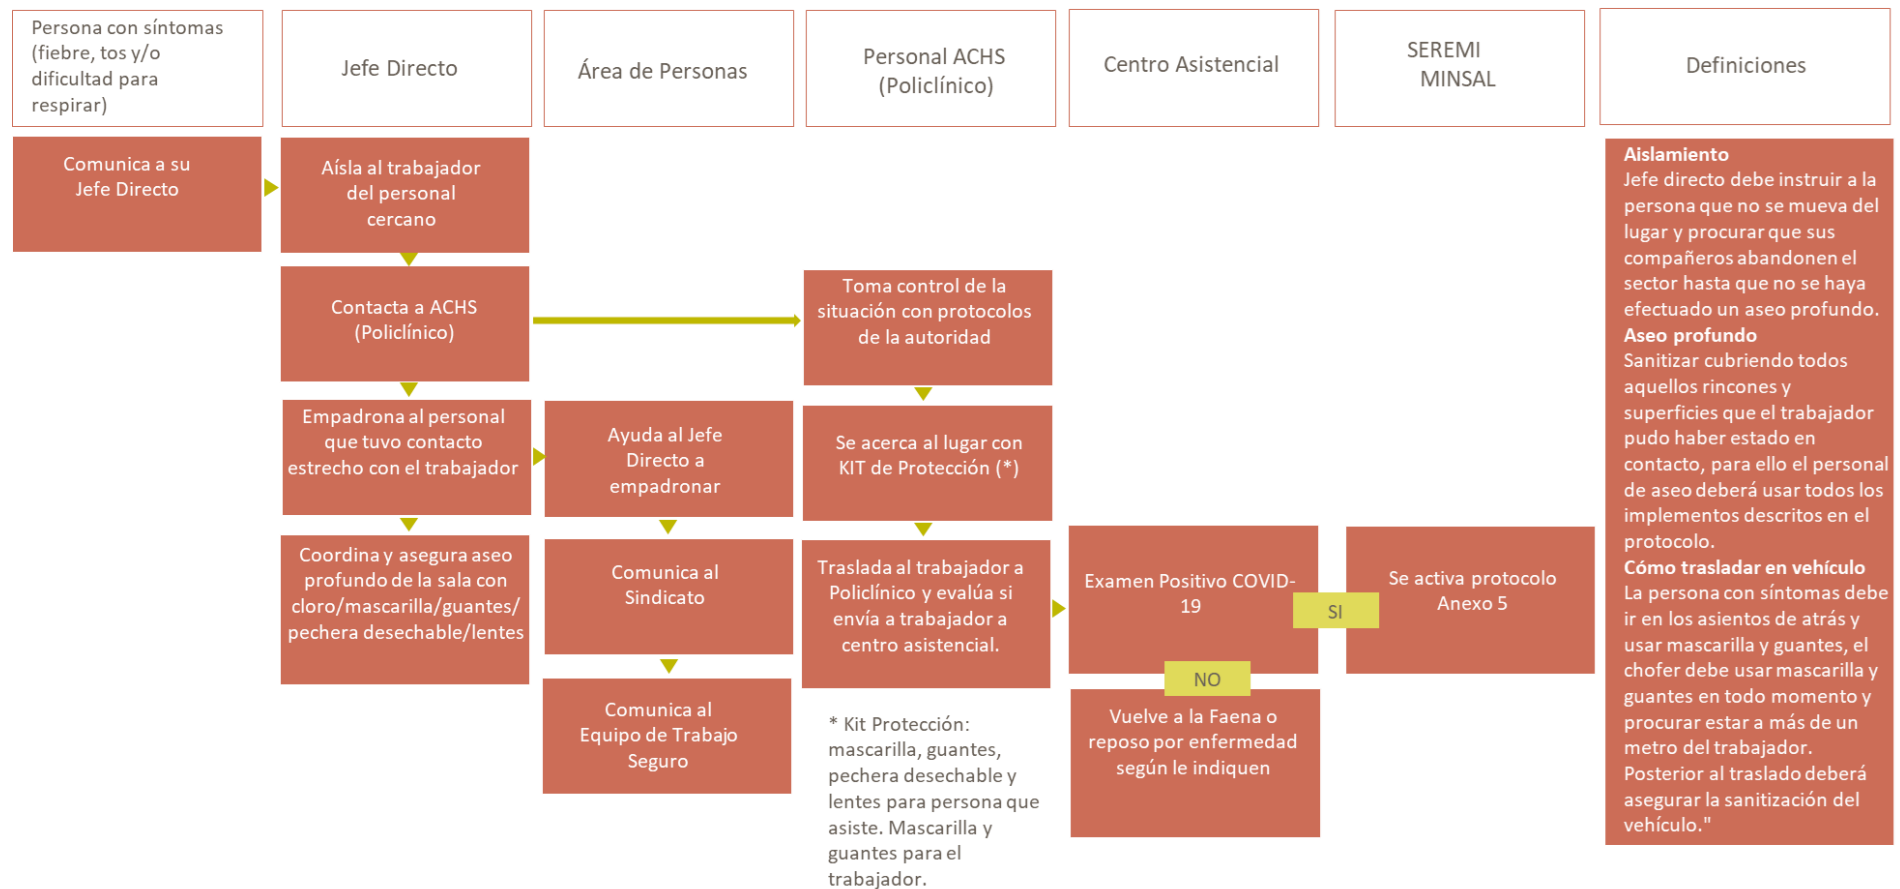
Persona con síntomas (fiebre, tos y/o dificultad para respirar)

Jefe Directo

Área de Personas

Personal ACHS (Policlínico)

Centro Asistencial

SEREMI MINSAL

Definiciones

Comunica a su Jefe Directo

Aísla al trabajador del personal cercano

Contacta a ACHS (Policlínico)

Empadrona al personal que tuvo contacto estrecho con el trabajador

Coordina y asegura aseo profundo de la sala con cloro/mascarilla/guantes/ pechera desechable/lentes

Ayuda al Jefe Directo a empadronar

Comunica al Sindicato

Comunica al Equipo de Trabajo Seguro

Toma control de la situación con protocolos de la autoridad

Se acerca al lugar con KIT de Protección (*)

Traslada al trabajador a Policlínico y evalúa si envía a trabajador a centro asistencial.

* Kit Protección: mascarilla, guantes, pechera desechable y lentes para persona que asiste. Mascarilla y guantes para el trabajador.

Examen Positivo COVID-19

SI

NO

Vuelve a la Faena o reposo por enfermedad según le indiquen

Se activa protocolo Anexo 5

**Aislamiento**
Jefe directo debe instruir a la persona que no se mueva del lugar y procurar que sus compañeros abandonen el sector hasta que no se haya efectuado un aseo profundo.
**Aseo profundo**
Sanitizar cubriendo todos aquellos rincones y superficies que el trabajador pudo haber estado en contacto, para ello el personal de aseo deberá usar todos los implementos descritos en el protocolo.
**Cómo trasladar en vehículo**
La persona con síntomas debe ir en los asientos de atrás y usar mascarilla y guantes, el chofer debe usar mascarilla y guantes en todo momento y procurar estar a más de un metro del trabajador. Posterior al traslado deberá asegurar la sanitización del vehículo."